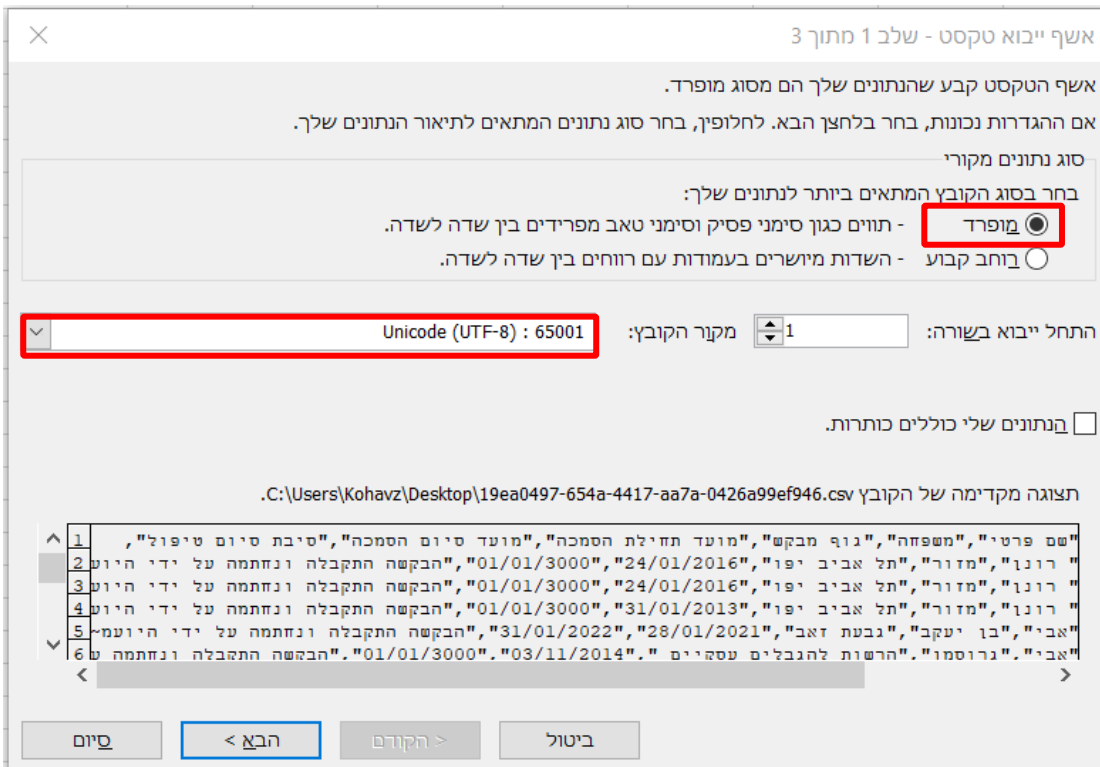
אשף ייבוא טקסט - שלב 1 מתוך 3

אשף הטקסט קבע שהנתונים שלך הם מסוג מופרד.

אם ההגדרות נכונות, בחר בלחצן הבא. לחלופין, בחר סוג נתונים המתאים לתיאור הנתונים שלך.

סוג נתונים מקורי

בחר בסוג הקובץ המתאים ביותר לנתונים שלך:

מופרד - תווים כגון סימני פסיק וסימני טאב מפרידים בין שדה לשדה.

רוחב קבוע - השדות מיושרים בעמודות עם רווחים בין שדה לשדה.

התחל ייבוא בשורה: 1 מקור הקובץ: Unicode (UTF-8) : 65001

הנתונים שלי כוללים כותרות.

תצוגה מקדימה של הקובץ C:\Users\Kohavz\Desktop\19ea0497-654a-4417-aa7a-0426a99ef946.csv.

1 "שם פרטי","משפחה","גוף מבקש","מועד תחילת הסמכה","מועד סיום הסמכה","סיבת סיום טיפול",
2 " רונן","מזור","תל אביב יפו","24/01/2016","01/01/3000","הבקשה התקבלה ונחתמה על ידי היוע
3 " רונן","מזור","תל אביב יפו","24/01/2016","01/01/3000","הבקשה התקבלה ונחתמה על ידי היוע
4 " רונן","מזור","תל אביב יפו","31/01/2013","01/01/3000","הבקשה התקבלה ונחתמה על ידי היוע
5 "אבי","בן יעקב","גבעת זאב","28/01/2021","31/01/2022","הבקשה התקבלה ונחתמה על ידי היועמ~
6 "אבי","גרוסמן","הרשות להגבלים עסקיים ","03/11/2014","01/01/3000","הבקשה התקבלה ונחתמה ע

ביטול < הקודם הבא > סיום